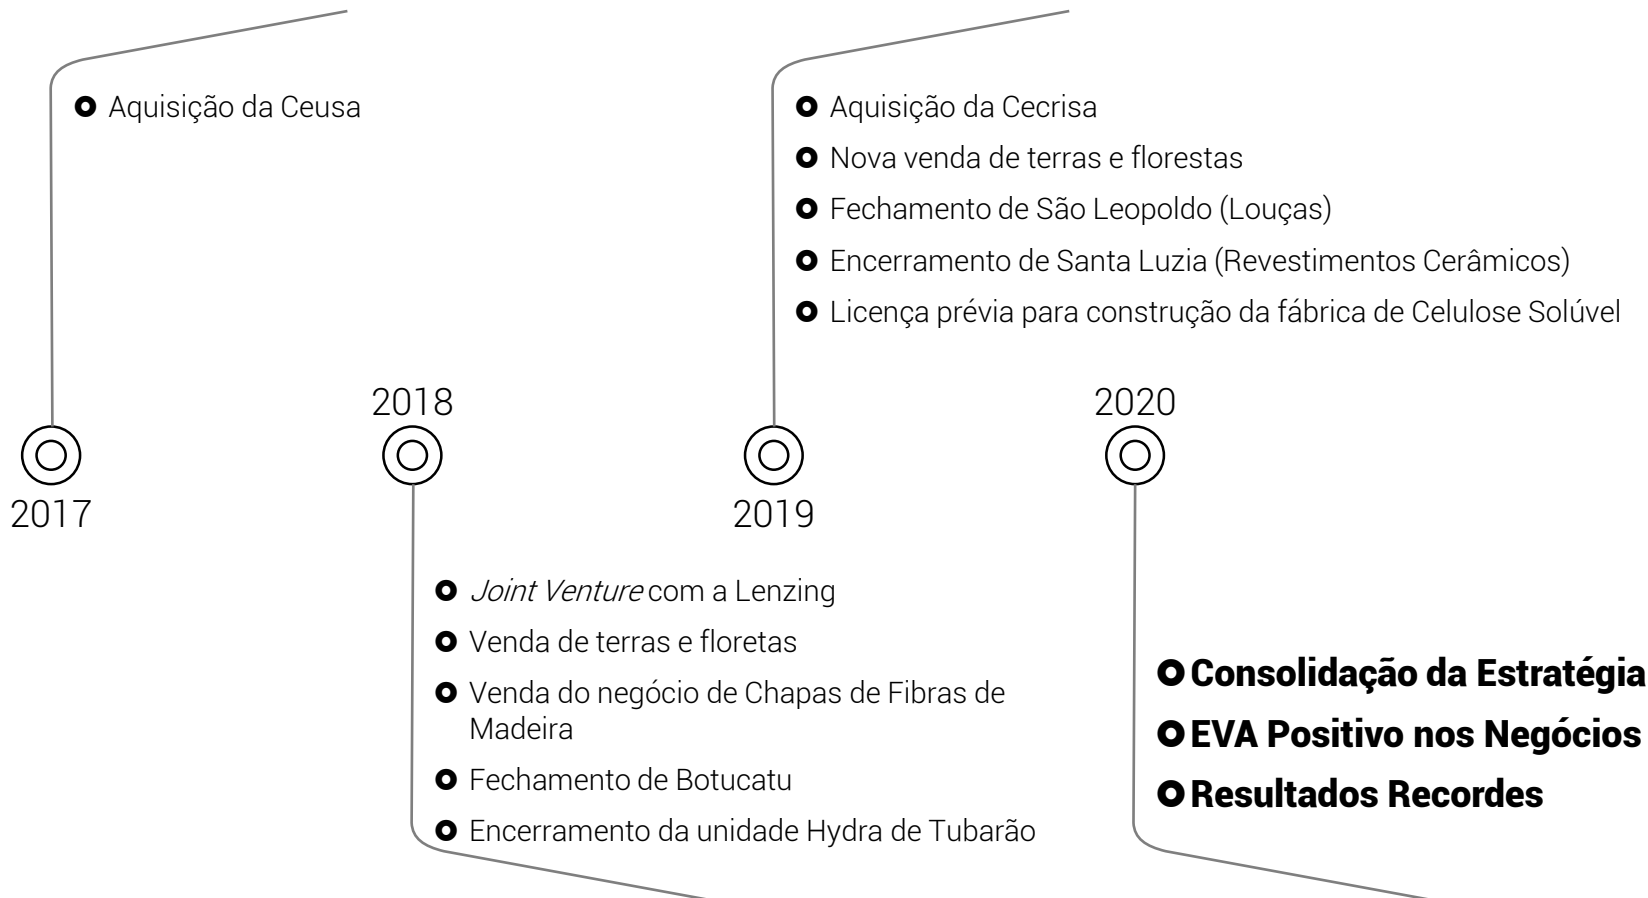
Aquisição da Ceusa

2017

2018

Joint Venture com a Lenzing

Venda de terras e floretas

Venda do negócio de Chapas de Fibras de Madeira

Fechamento de Botucatu

Encerramento da unidade Hydra de Tubarão

Aquisição da Cecrisa

Nova venda de terras e florestas

Fechamento de São Leopoldo (Louças)

Encerramento de Santa Luzia (Revestimentos Cerâmicos)

Licença prévia para construção da fábrica de Celulose Solúvel

2019

2020

Consolidação da Estratégia

EVA Positivo nos Negócios

Resultados Recordes